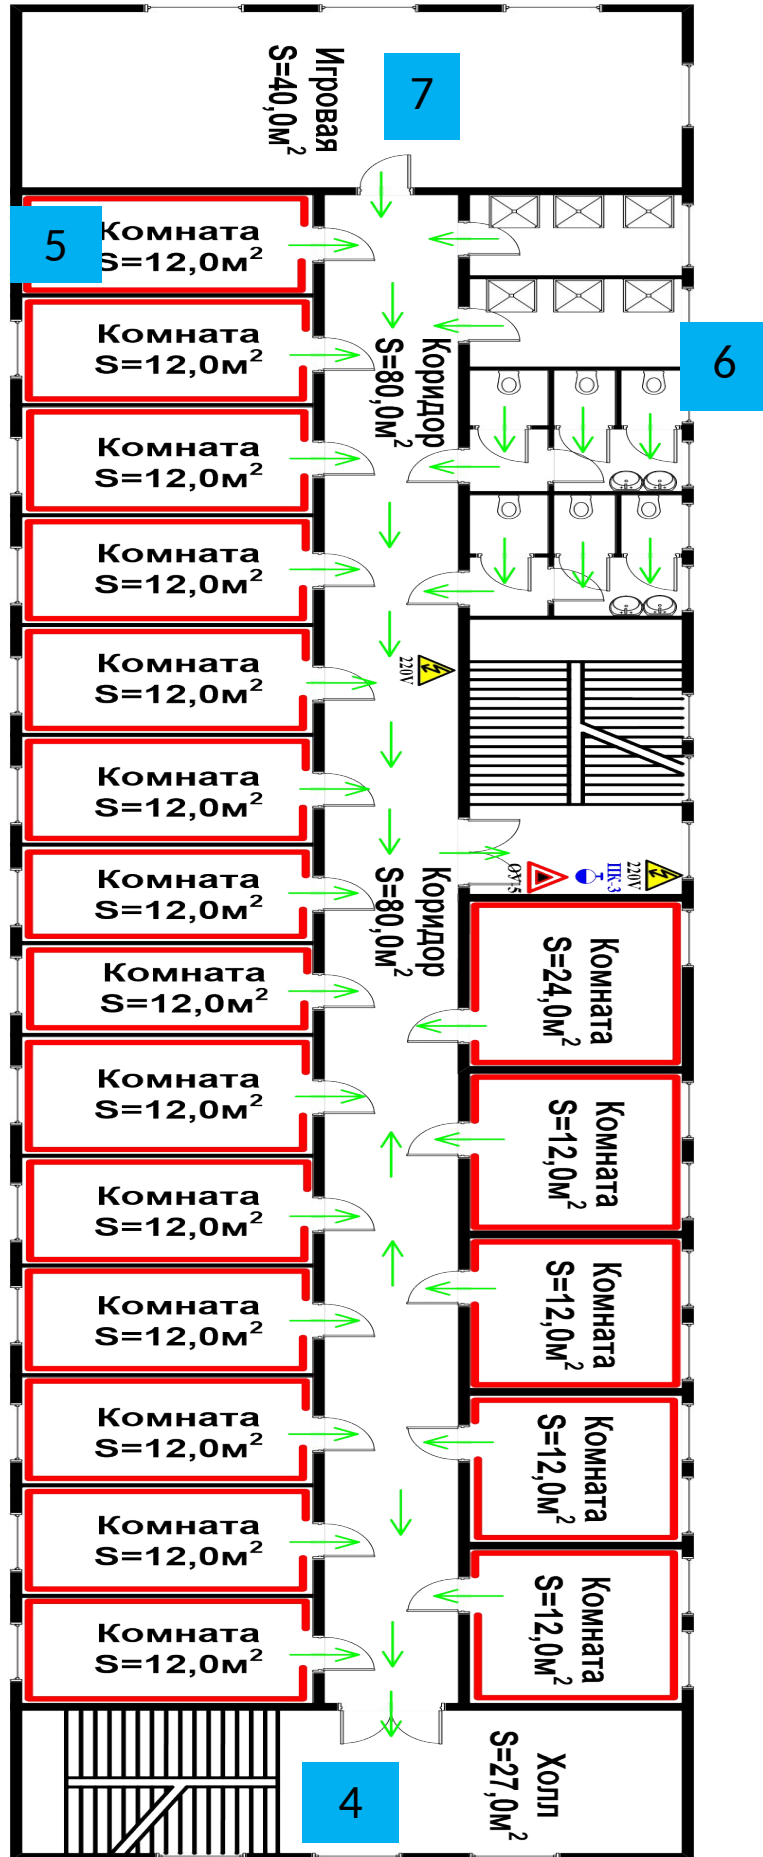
Игровая
S=40,0м$^2$
7
5
Комната
S=12,0м$^2$
Комната
S=12,0м$^2$
Коридор
S=80,0м$^2$
6
Комната
S=12,0м$^2$
Комната
S=12,0м$^2$
Комната
S=12,0м$^2$
220V
Комната
S=12,0м$^2$
Комната
S=12,0м$^2$
Коридор
S=80,0м$^2$
ОУ-5
ПК-3
220V
Комната
S=12,0м$^2$
Комната
S=24,0м$^2$
Комната
S=12,0м$^2$
Комната
S=12,0м$^2$
Комната
S=12,0м$^2$
Комната
S=12,0м$^2$
Комната
S=12,0м$^2$
Комната
S=12,0м$^2$
Комната
S=12,0м$^2$
Комната
S=12,0м$^2$
Комната
S=12,0м$^2$
Комната
S=12,0м$^2$
4
Холл
S=27,0м$^2$